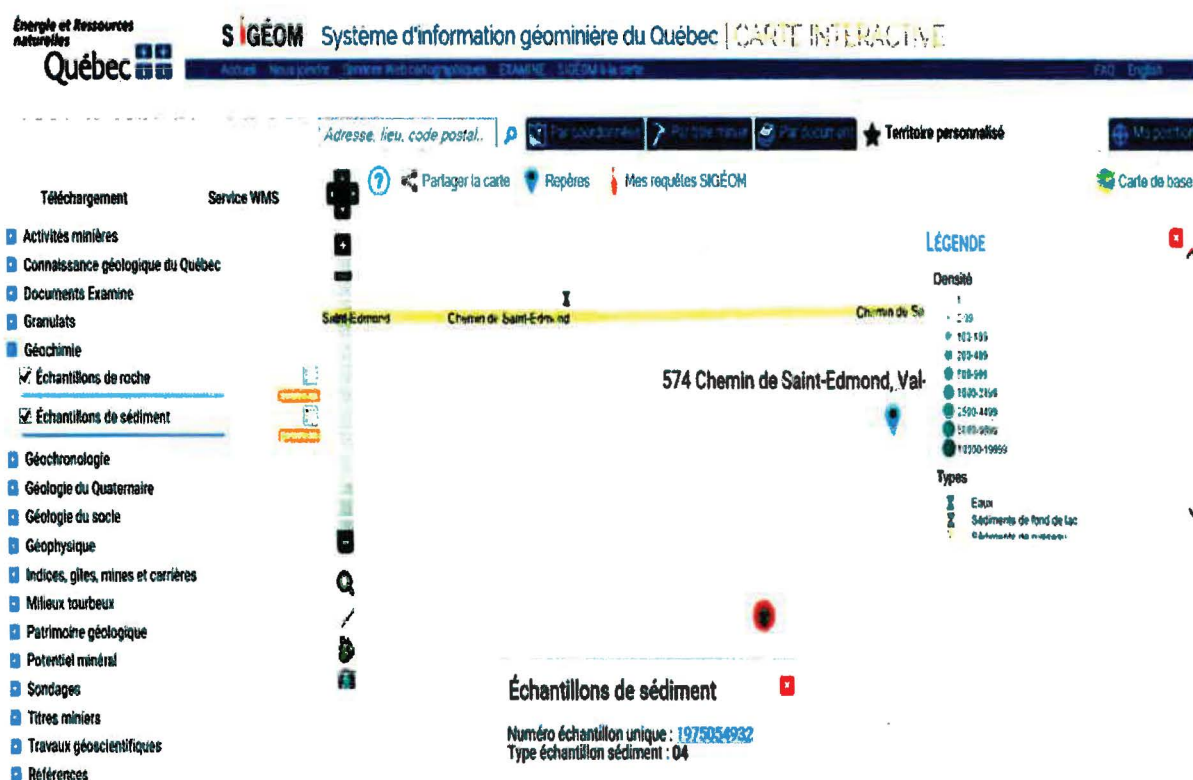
Énergie et Ressources naturelles
Québec

SIGÉOM Système d'information géominière du Québec | CARTE INTERACTIVE

Accueil Nous joindre Services Web cartographiques EXAMINE SIGÉOM à la carte FAQ English

Adresse, lieu, code postal.. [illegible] Par coordonnées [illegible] Par document Territoire personnalisé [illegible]

Téléchargement Service WMS

Partager la carte Repères Mes requêtes SIGÉOM Carte de base

Activités minières
Connaissance géologique du Québec
Documents Examine
Granulats
Géochimie
Échantillons de roche
Échantillons de sédiment
Géochronologie
Géologie du Quaternaire
Géologie du socle
Géophysique
Indices, gîtes, mines et carrières
Milieux tourbeux
Patrimoine géologique
Potentiel minéral
Sondages
Titres miniers
Travaux géoscientifiques
Références

Saint-Edmond Chemin de Saint-Edmond Chemin de Sa

574 Chemin de Saint-Edmond, Val-

LÉGENDE
Densité
1
2-99
100-199
200-499
500-999
1000-2499
2500-4999
5000-9999
10000-19999
Types
Eaux
Sédiments de fond de lac
Sédiments de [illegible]

Échantillons de sédiment
Numéro échantillon unique : 1975054932
Type échantillon sédiment : 04